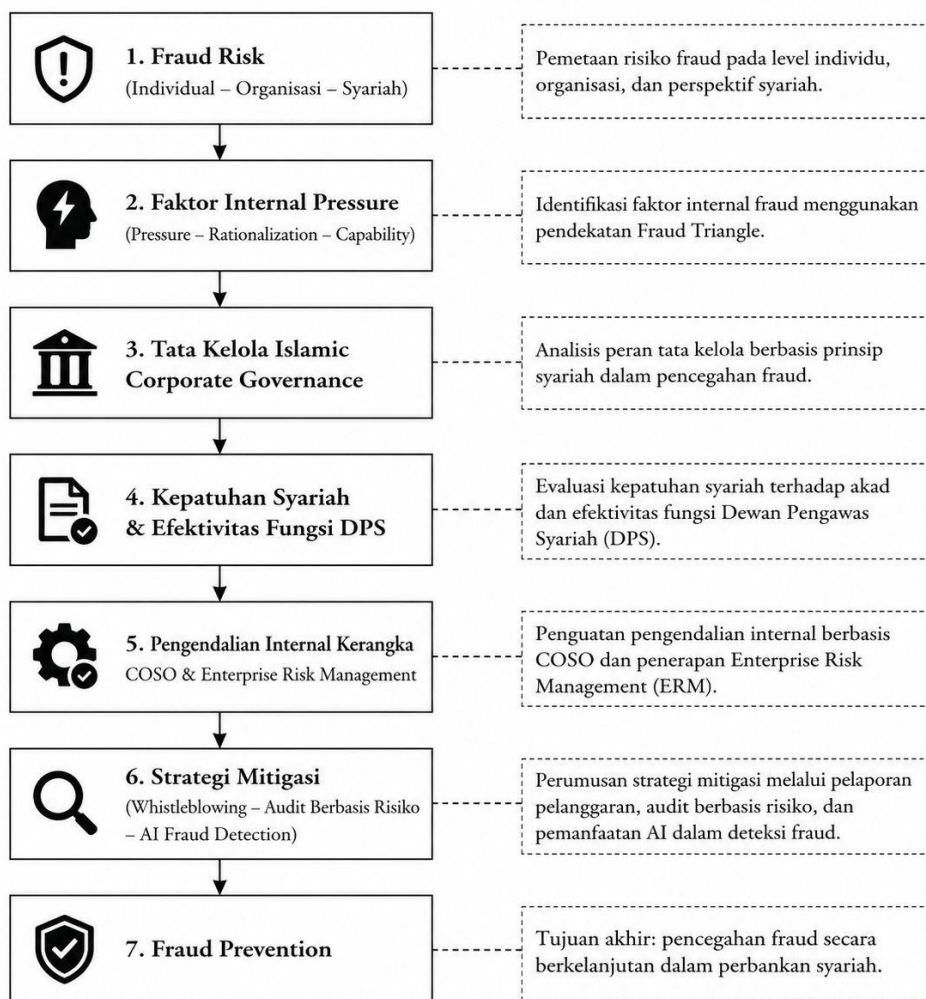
1. Fraud Risk
(Individual – Organisasi – Syariah)

Pemetaan risiko fraud pada level individu, organisasi, dan perspektif syariah.

2. Faktor Internal Pressure
(Pressure – Rationalization – Capability)

Identifikasi faktor internal fraud menggunakan pendekatan Fraud Triangle.

3. Tata Kelola Islamic Corporate Governance

Analisis peran tata kelola berbasis prinsip syariah dalam pencegahan fraud.

4. Kepatuhan Syariah & Efektivitas Fungsi DPS

Evaluasi kepatuhan syariah terhadap akad dan efektivitas fungsi Dewan Pengawas Syariah (DPS).

5. Pengendalian Internal Kerangka COSO & Enterprise Risk Management

Penguatan pengendalian internal berbasis COSO dan penerapan Enterprise Risk Management (ERM).

6. Strategi Mitigasi
(Whistleblowing – Audit Berbasis Risiko – AI Fraud Detection)

Perumusan strategi mitigasi melalui pelaporan pelanggaran, audit berbasis risiko, dan pemanfaatan AI dalam deteksi fraud.

7. Fraud Prevention

Tujuan akhir: pencegahan fraud secara berkelanjutan dalam perbankan syariah.